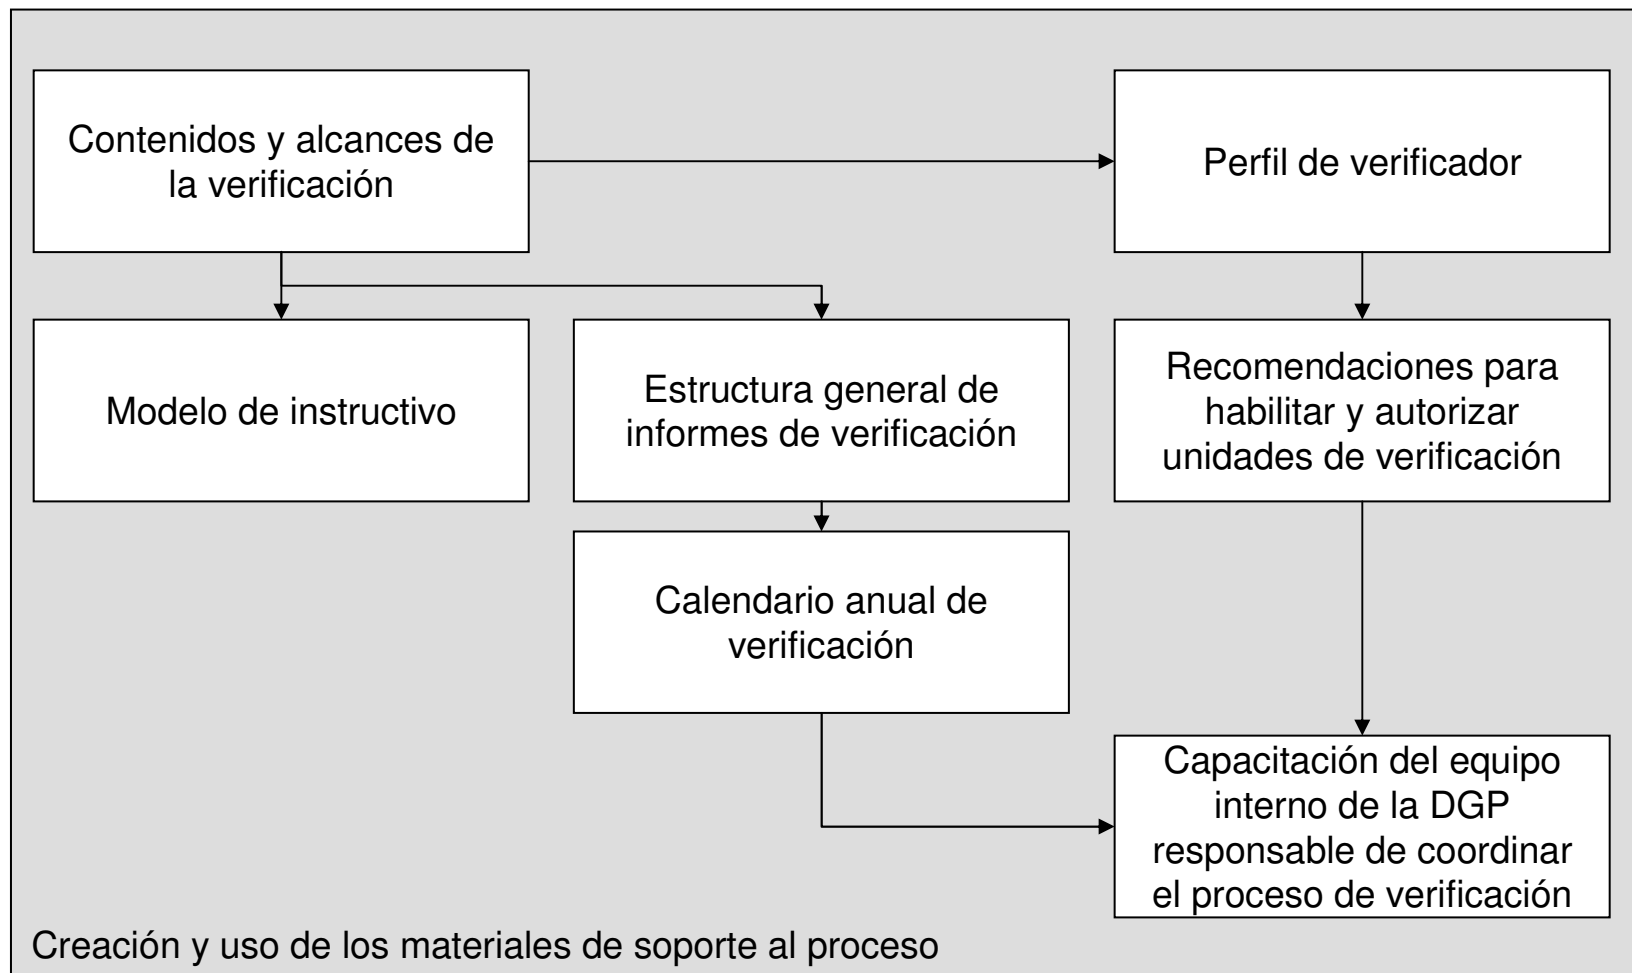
Contenidos y alcances de la verificación

Perfil de verificador

Modelo de instructivo

Estructura general de informes de verificación

Recomendaciones para habilitar y autorizar unidades de verificación

Calendario anual de verificación

Capacitación del equipo interno de la DGP responsable de coordinar el proceso de verificación

Creación y uso de los materiales de soporte al proceso